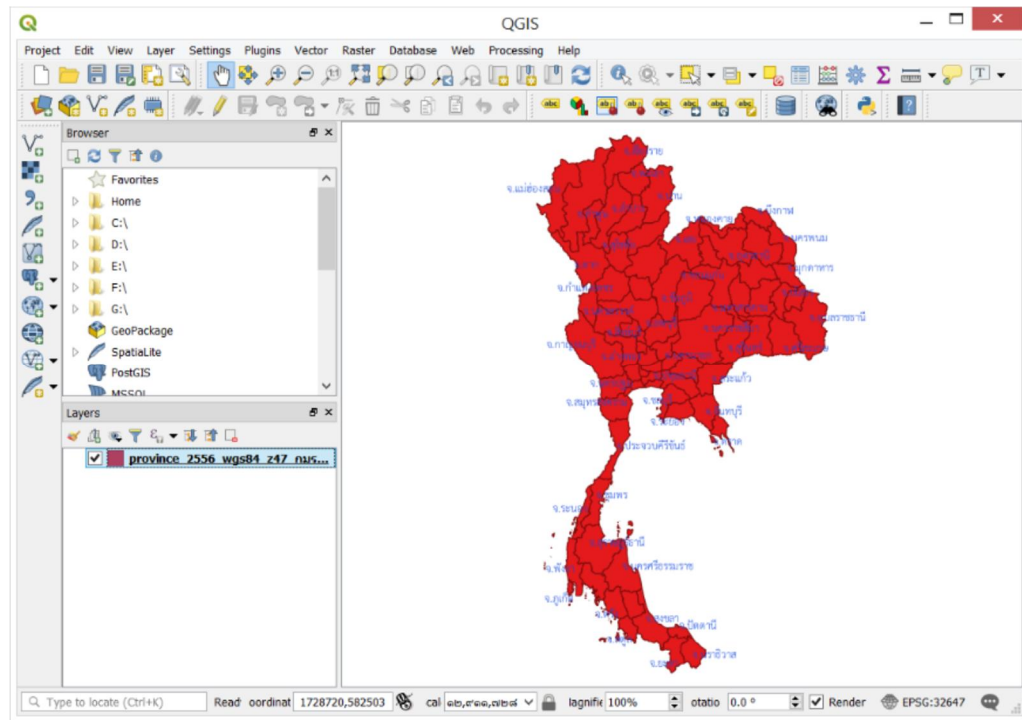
QGIS

Project Edit View Layer Settings Plugins Vector Raster Database Web Processing Help

Browser

Favorites
Home
C:\
D:\
E:\
F:\
G:\
GeoPackage
SpatiaLite
PostGIS
MSSQL

Layers

province_2556_wgs84_z47_กมร...

จ.เชียงราย
จ.แม่ฮ่องสอน
จ.หนองคาย
จ.บึงกาฬ
จ.นครพนม
จ.มุกดาหาร
จ.อุบลราชธานี
จ.กาญจนบุรี
จ.สมุทรสงคราม
จ.สระแก้ว
จ.จันทบุรี
จ.ตราด
จ.ประจวบคีรีขันธ์
จ.ชุมพร
จ.ระนอง
จ.สุราษฎร์ธานี
จ.นครศรีธรรมราช
จ.ภูเก็ต
จ.สงขลา
จ.ปัตตานี
จ.นราธิวาส

Type to locate (Ctrl+K) Read oordinat 1728720,582503 cal ๑๒,๙๑๑,๗๒๘ lagnifie 100% otatio 0.0 ° Render EPSG:32647